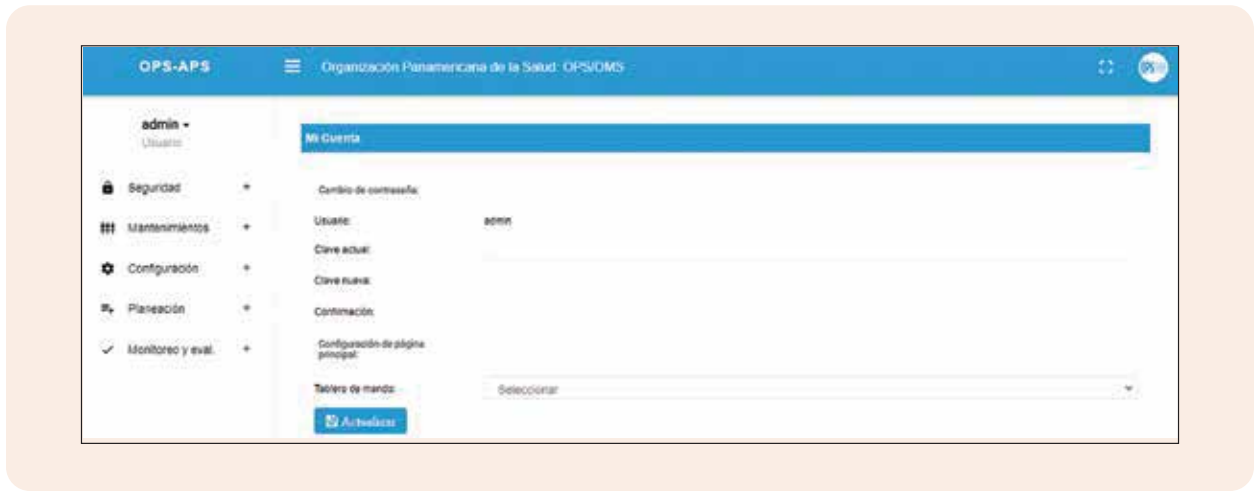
OPS-APS

Organización Panamericana de la Salud: OPS/OMS

admin
Usuario

Seguridad +

Mantenimientos +

Configuración +

Planeación +

Monitoreo y eval. +

Mi Cuenta

Cambio de contraseña:

Usuario: admin

Clave actual:

Clave nueva:

Confirmación:

Configuración de página principal:

Tablero de mando: Seleccionar

Actualizar